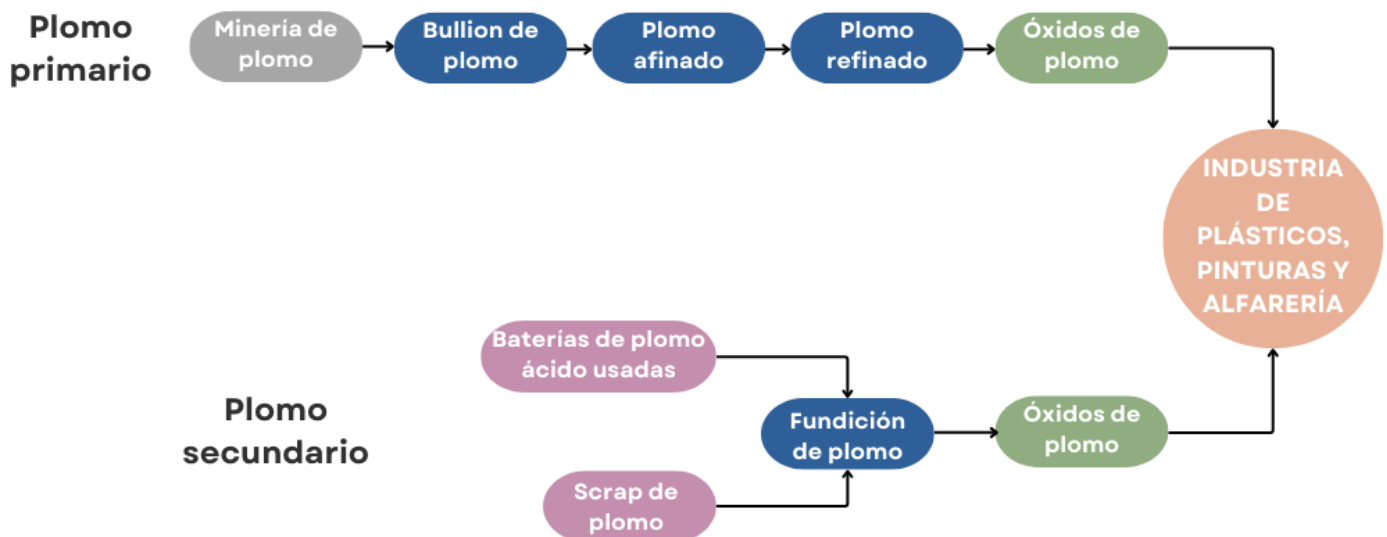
Plomo primario

Minería de plomo

Bullion de plomo

Plomo afinado

Plomo refinado

Óxidos de plomo

INDUSTRIA DE PLÁSTICOS, PINTURAS Y ALFARERÍA

Baterías de plomo ácido usadas

Plomo secundario

Fundición de plomo

Óxidos de plomo

Scrap de plomo